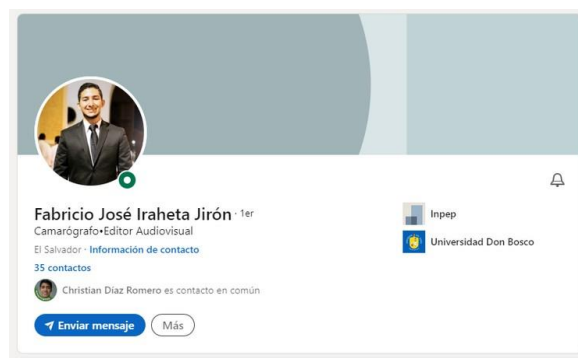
Fabricio José Iraheta Jirón · 1er
Camarógrafo•Editor Audiovisual
El Salvador · Información de contacto
35 contactos
Christian Díaz Romero es contacto en común
Enviar mensaje
Más

Inpep
Universidad Don Bosco